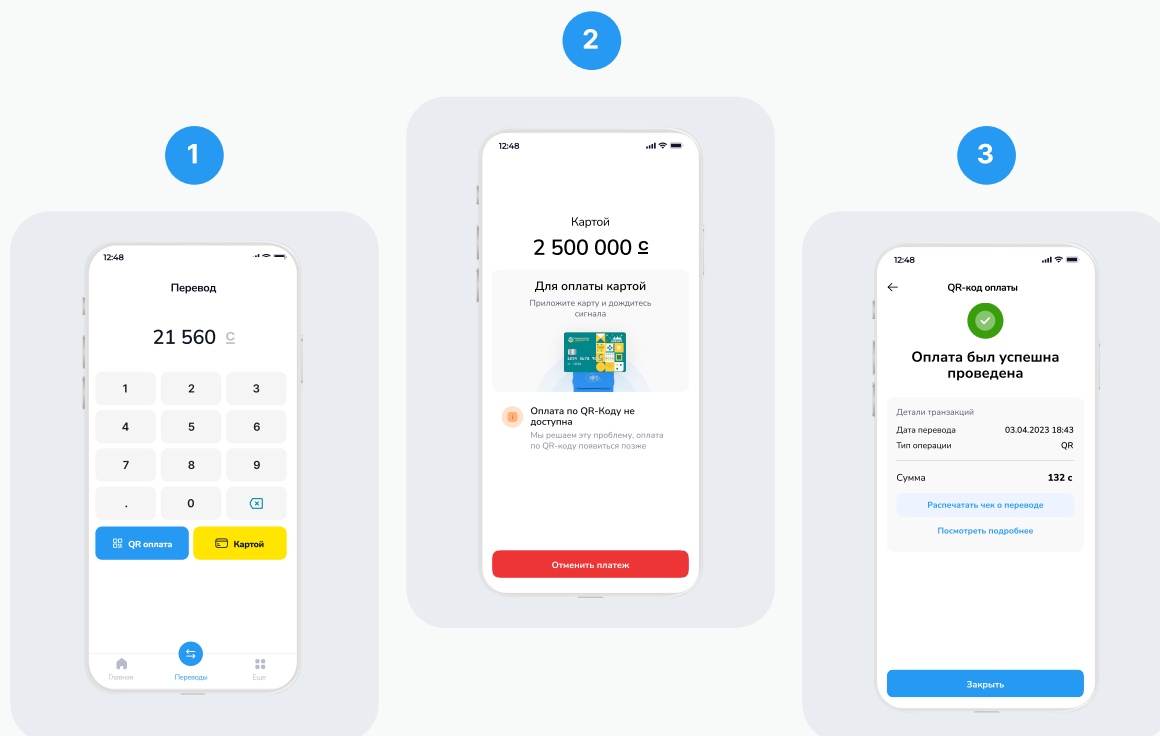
2

1

12:48

Перевод

21 560 с

| 1 | 2 | 3 |
|---|---|---|
| 4 | 5 | 6 |
| 7 | 8 | 9 |
| . | 0 | |

QR оплата

Картой

Главная

Переводы

Еще

12:48

Картой

2 500 000 с

Для оплаты картой

Приложите карту и дождитесь сигнала

Оплата по QR-Коду не доступна

Мы решаем эту проблему, оплата по QR-коду появиться позже

Отменить платеж

3

12:48

QR-код оплаты

Оплата был успешна проведена

Детали транзакций

Дата перевода 03.04.2023 18:43

Тип операции QR

Сумма 132 с

Распечатать чек о переводе

Посмотреть подробнее

Закрыть